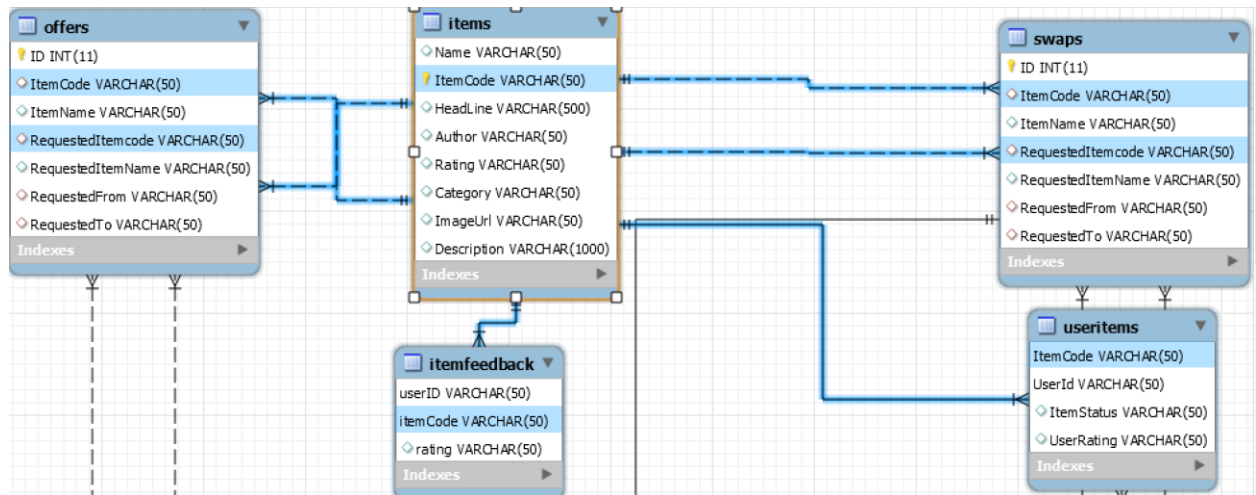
offers
ID INT(11)
ItemCode VARCHAR(50)
ItemName VARCHAR(50)
RequestedItemcode VARCHAR(50)
RequestedItemName VARCHAR(50)
RequestedFrom VARCHAR(50)
RequestedTo VARCHAR(50)
Indexes

items
Name VARCHAR(50)
ItemCode VARCHAR(50)
HeadLine VARCHAR(500)
Author VARCHAR(50)
Rating VARCHAR(50)
Category VARCHAR(50)
ImageUrl VARCHAR(50)
Description VARCHAR(1000)
Indexes

swaps
ID INT(11)
ItemCode VARCHAR(50)
ItemName VARCHAR(50)
RequestedItemcode VARCHAR(50)
RequestedItemName VARCHAR(50)
RequestedFrom VARCHAR(50)
RequestedTo VARCHAR(50)
Indexes

itemfeedback
userID VARCHAR(50)
itemCode VARCHAR(50)
rating VARCHAR(50)
Indexes

useritems
ItemCode VARCHAR(50)
UserId VARCHAR(50)
ItemStatus VARCHAR(50)
UserRating VARCHAR(50)
Indexes